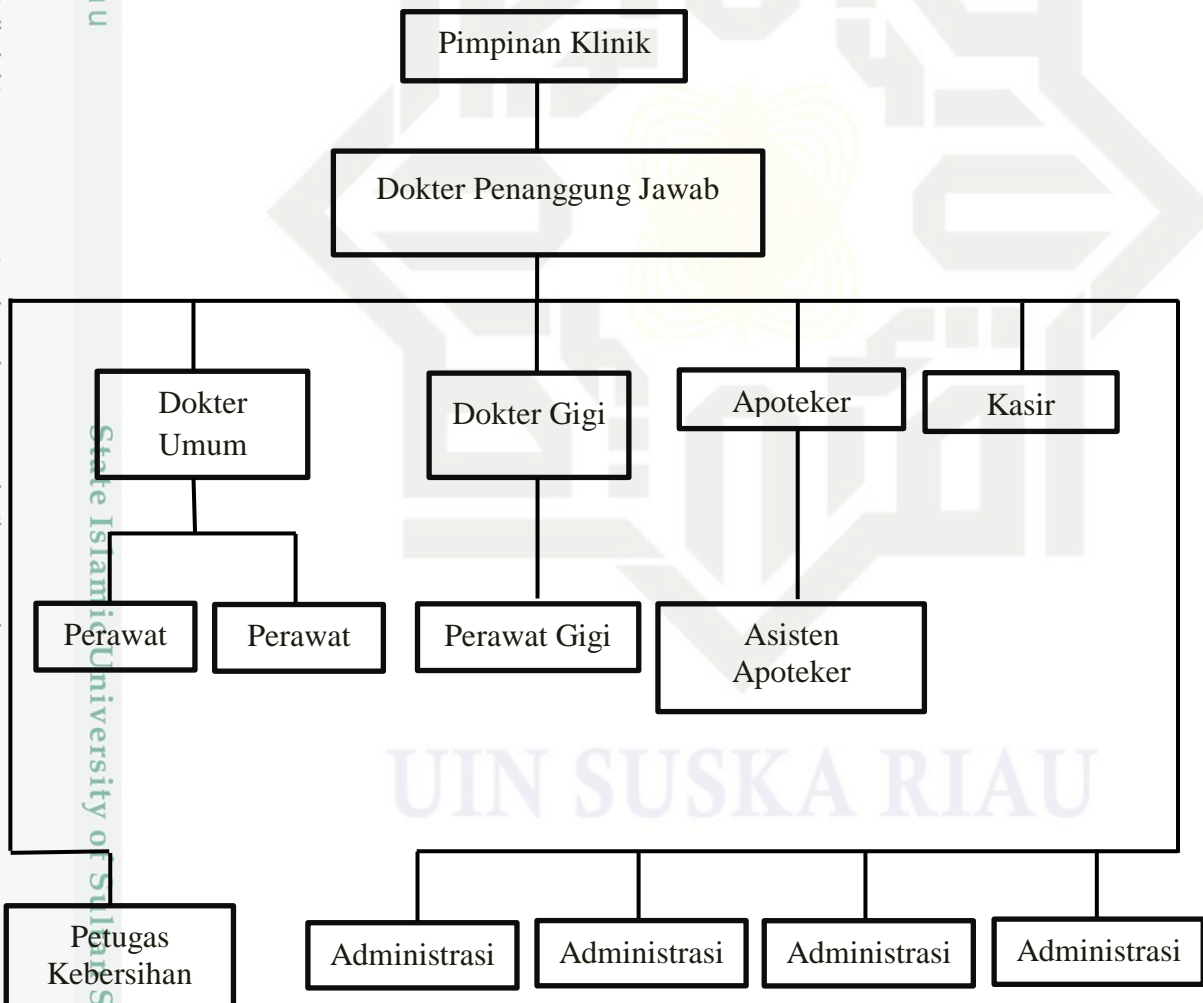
Pimpinan Klinik

Dokter Penanggung Jawab

Dokter Umum

Dokter Gigi

Apoteker

Kasir

Perawat

Perawat

Perawat Gigi

Asisten Apoteker

Petugas Kebersihan

Administrasi

Administrasi

Administrasi

Administrasi

State Islamic University of Sultan S

UIN SUSKA RIAU